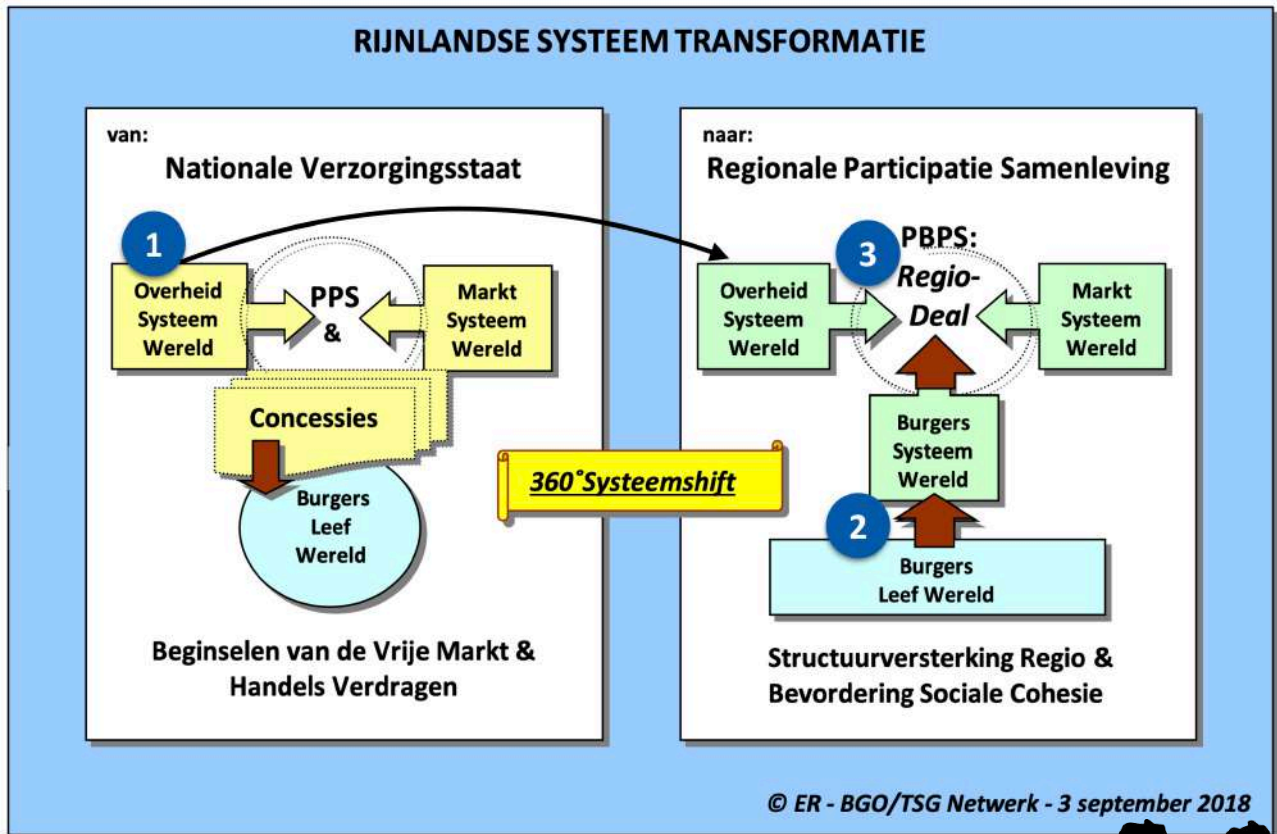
RIJNLANDSE SYSTEEM TRANSFORMATIE

van:
Nationale Verzorgingsstaat

1

Overheid Systeem Wereld

PPS
&

Markt Systeem Wereld

Concessies

Burgers Leef Wereld

Beginselen van de Vrije Markt & Handels Verdragen

360˚Systeemshift

naar:
Regionale Participatie Samenleving

3

PBPS:
Regio-Deal

Overheid Systeem Wereld

Markt Systeem Wereld

Burgers Systeem Wereld

2

Burgers Leef Wereld

Structuurversterking Regio & Bevordering Sociale Cohesie

© ER - BGO/TSG Netwerk - 3 september 2018